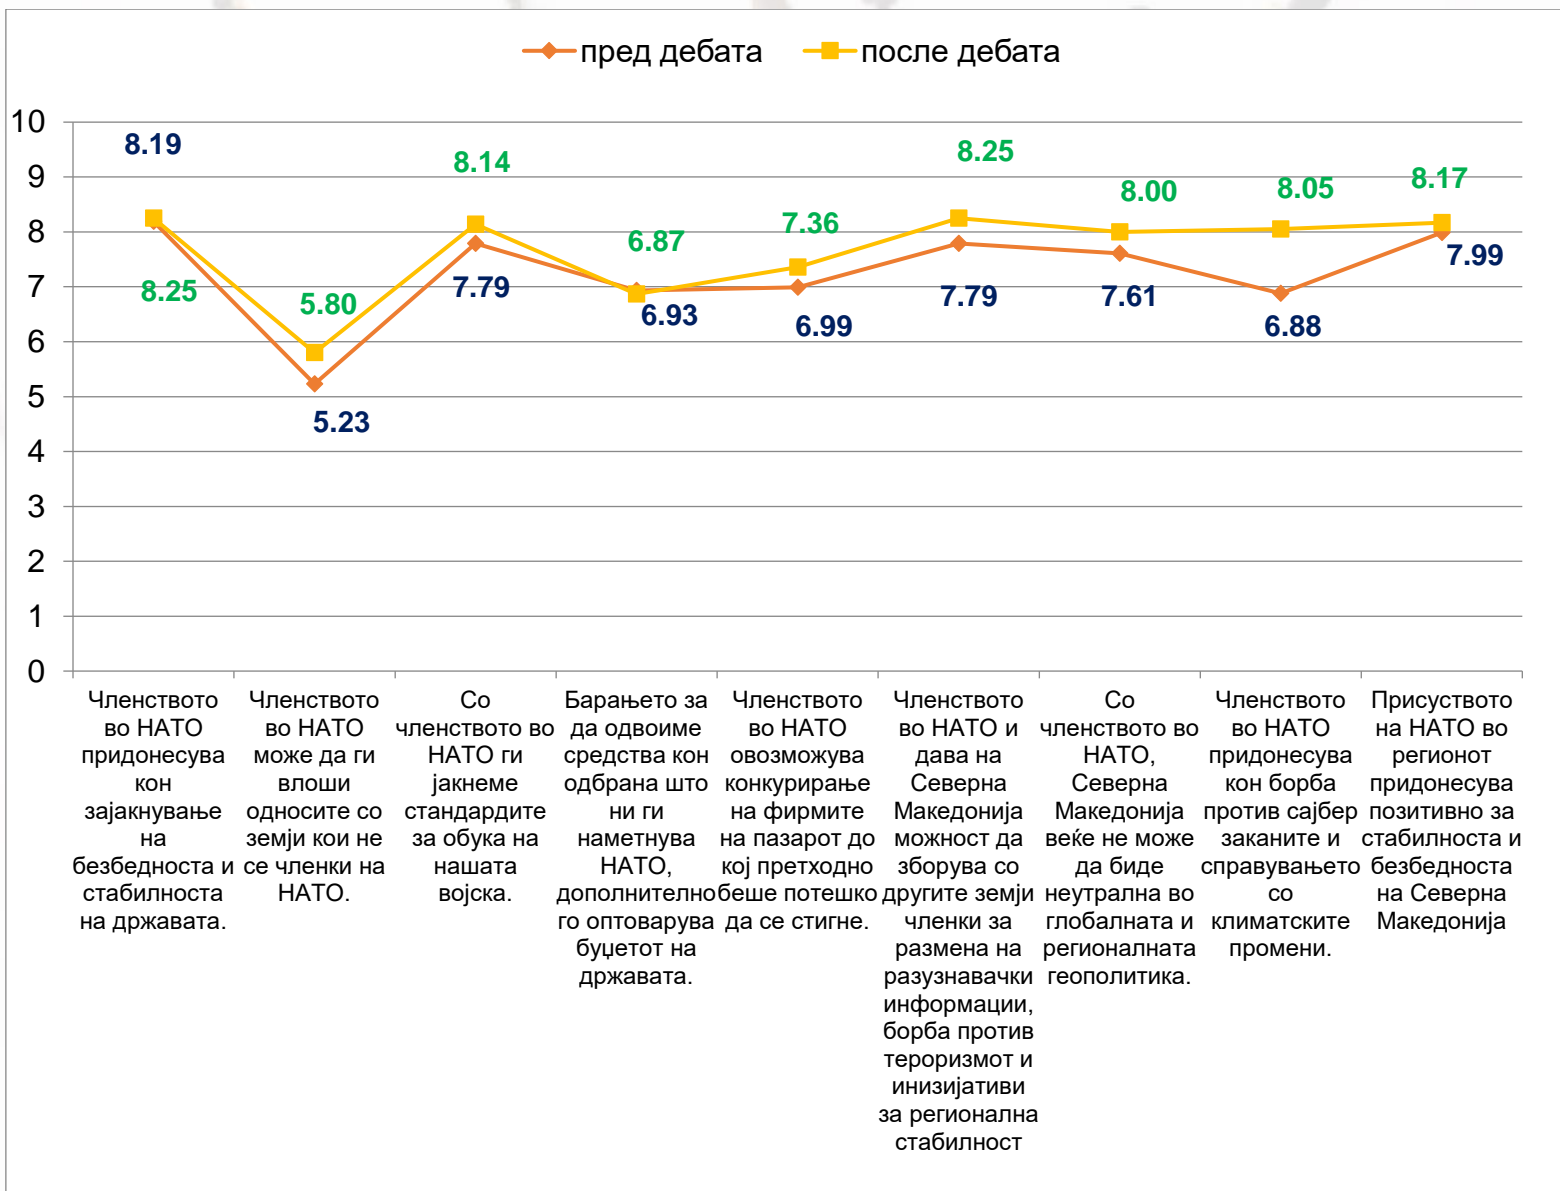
пред дебата
после дебата

10
9
8
7
6
5
4
3
2
1
0

8.19
8.25
5.80
5.23
8.14
7.79
6.87
6.93
7.36
6.99
8.25
7.79
8.00
7.61
8.05
6.88
8.17
7.99

Членството во НАТО придонесува кон зајакнување на безбедноста и стабилноста на државата.

Членството во НАТО може да ги влоши односите со земји кои не се членки на НАТО.

Со членството во НАТО ги јакнеме стандардите за обука на нашата војска.

Барањето за да одвоиме средства кон одбрана што ни ги наметнува НАТО, дополнително го оптоварува буџетот на државата.

Членството во НАТО овозможува конкурирање на фирмите на пазарот до кој претходно беше потешко да се стигне.

Членството во НАТО и дава на Северна Македонија можност да зборува со другите земји членки за размена на разузнавачки информации, борба против тероризмот и инизијативи за регионална стабилност

Со членството во НАТО, Северна Македонија веќе не може да биде неутрална во глобалната и регионалната геополитика.

Членството во НАТО придонесува кон борба против сајбер заканите и справувањето со климатските промени.

Присуството на НАТО во регионот придонесува позитивно за стабилноста и безбедноста на Северна Македонија